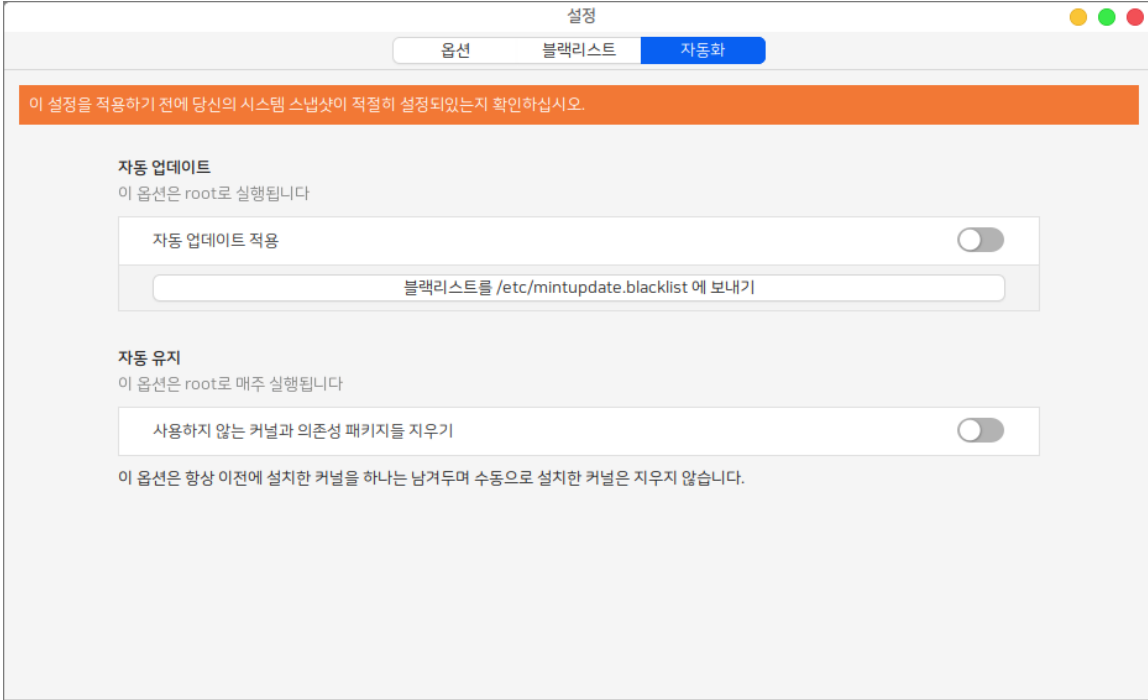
설정

옵션 블랙리스트 자동화

이 설정을 적용하기 전에 당신의 시스템 스냅샷이 적절히 설정되있는지 확인하십시오.

자동 업데이트
이 옵션은 root로 실행됩니다

자동 업데이트 적용

블랙리스트를 /etc/mintupdate.blacklist 에 보내기

자동 유지
이 옵션은 root로 매주 실행됩니다

사용하지 않는 커널과 의존성 패키지들 지우기

이 옵션은 항상 이전에 설치한 커널을 하나는 남겨두며 수동으로 설치한 커널은 지우지 않습니다.